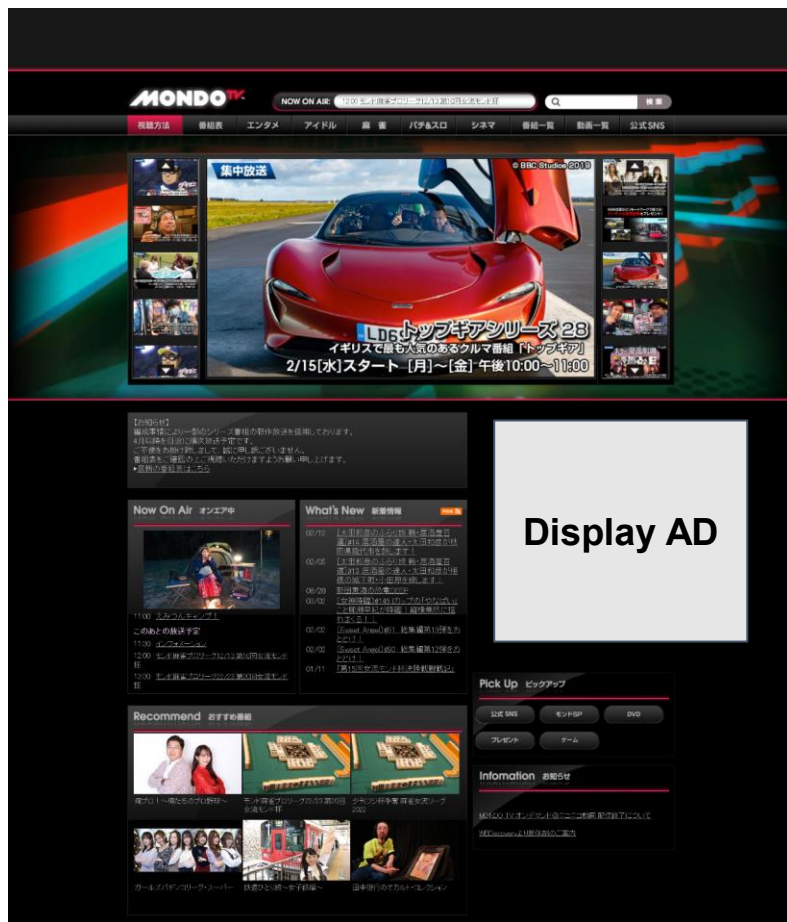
MONDO TV

NOW ON AIR: 12:00 モンド麻雀プロリーグ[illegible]

検索

視聴方法 番組表 エンタメ アイドル 麻雀 パチ&スロ シネマ 番組一覧 動画一覧 公式SNS

集中放送

© BBC Studios 2019

トップギアシリーズ 28

イギリスで最も人気のあるクルマ番組「トップギア」

2/15[水]スタート [月]〜[金] 午後10:00〜11:00

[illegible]

Display AD

Now On Air オンエア中

11:00 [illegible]

このあとの放送予定

11:30 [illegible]

12:00 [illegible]

13:00 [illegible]

What's New 新着情報

02/10 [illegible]

02/06 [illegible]

02/02 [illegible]

02/02 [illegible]

01/11 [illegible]

Pick Up ピックアップ

公式SNS モンドSP DVD

プレゼント ゲーム

Infomation お知らせ

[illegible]

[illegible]

Recommend おすすめ番組

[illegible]

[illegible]

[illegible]

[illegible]

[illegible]

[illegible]